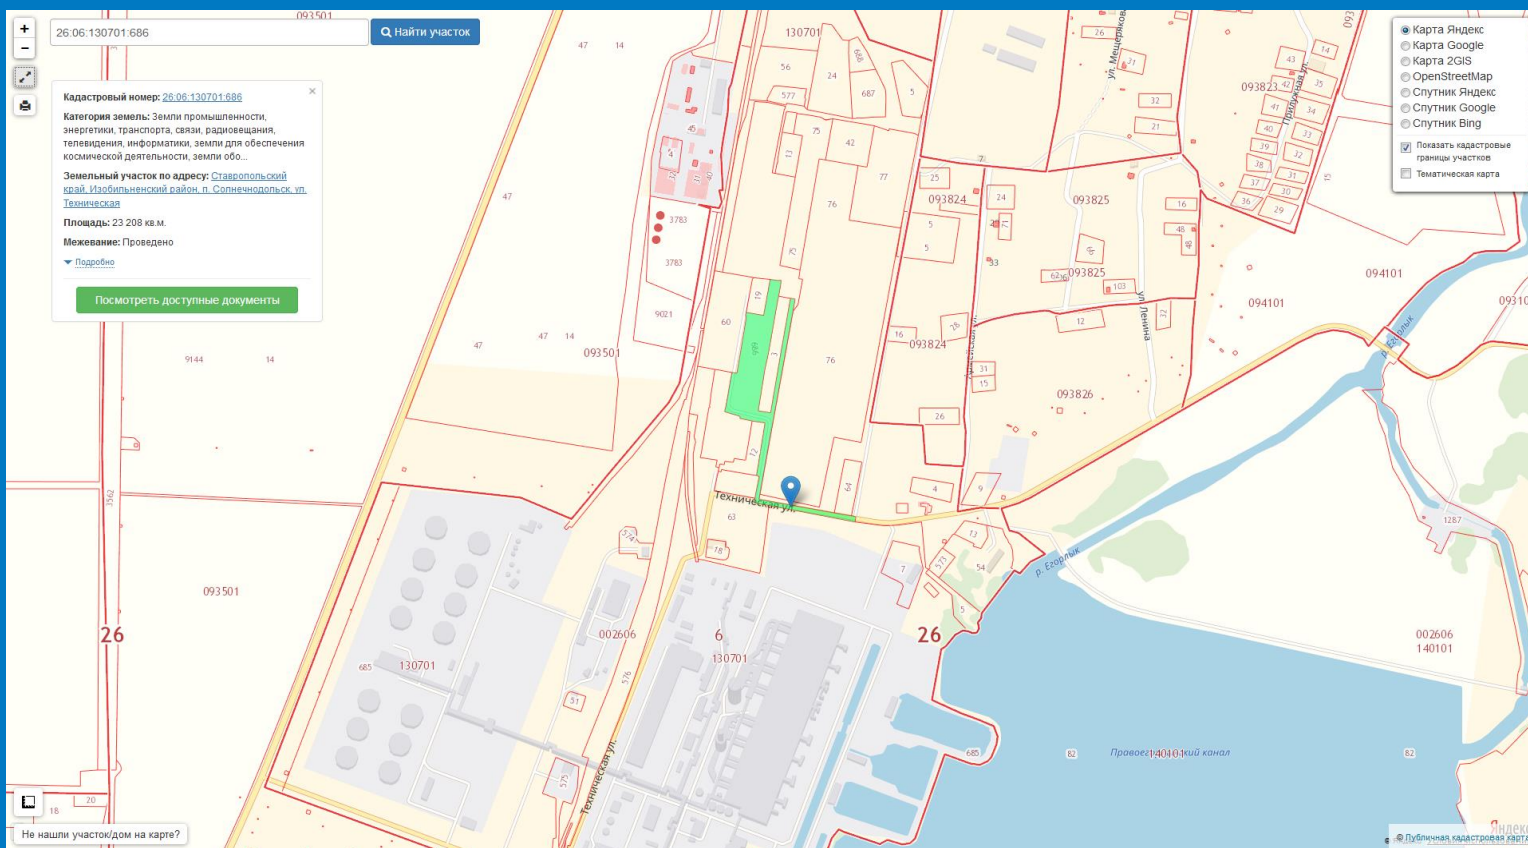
+
−
26:06:130701:686
Найти участок

Кадастровый номер: 26:06:130701:686
Категория земель: Земли промышленности, энергетики, транспорта, связи, радиовещания, телевидения, информатики, земли для обеспечения космической деятельности, земли обо...
Земельный участок по адресу: Ставропольский край, Изобильненский район, п. Солнечнодольск, ул. Техническая
Площадь: 23 208 кв.м.
Межевание: Проведено
Подробно
Посмотреть доступные документы

Карта Яндекс
Карта Google
Карта 2GIS
OpenStreetMap
Спутник Яндекс
Спутник Google
Спутник Bing
Показать кадастровые границы участков
Тематическая карта

093501
47
14
130701
56
24
577
687
5
75
42
13
77
76
45
4
3783
9021
60
19
3
47
093501
9144
14
47
14
093501
76
12
64
Техническая ул.
63
18
574
7
573
54
13
5
4
9
26
16
093824
093824
25
5
5
24
71
33
093825
093825
62
103
12
32
ул. Ленина
31
15
26
093826
7
ул. Мещерякова
26
31
32
21
093823
43
14
42
35
41
34
40
33
39
32
38
31
37
30
36
29
15
16
48
48
094101
094101
0931
р. Егорлык
р. Егорлык
1287
002606
140101
093501
26
685
130701
002606
6
130701
26
51
575
Техническая ул.
576
685
82
Правоегорлыкский канал
140101
82
3562
20
18
Не нашли участок/дом на карте?
© Публичная кадастровая карта
Яндекс